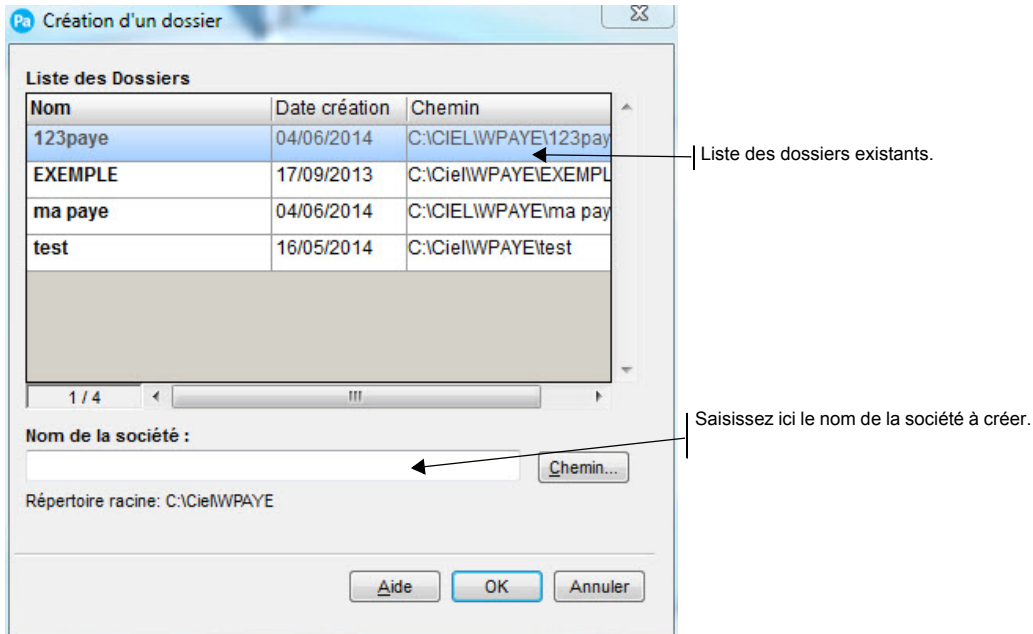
Pa Création d'un dossier

Liste des Dossiers

| Nom | Date création | Chemin |
|---|---|---|
| 123paye | 04/06/2014 | C:\CIEL\WPAYE\123pay |
| EXEMPLE | 17/09/2013 | C:\Ciel\WPAYE\EXEMPL |
| ma paye | 04/06/2014 | C:\CIEL\WPAYE\ma pay |
| test | 16/05/2014 | C:\Ciel\WPAYE\test |

1 / 4

Liste des dossiers existants.

Nom de la société :

Chemin...

Saisissez ici le nom de la société à créer.

Répertoire racine: C:\Ciel\WPAYE

Aide OK Annuler